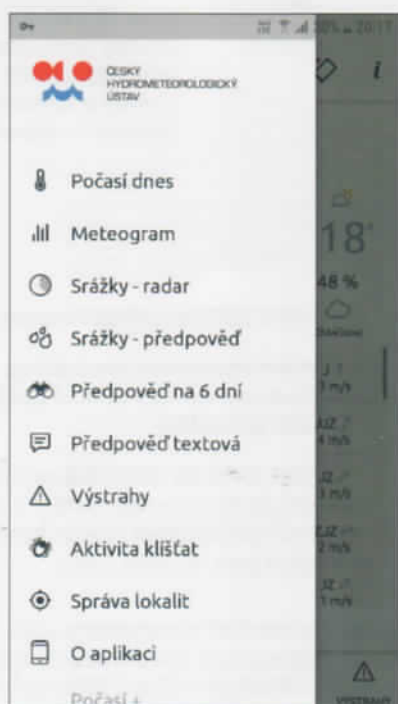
ČESKÝ HYDROMETEOROLOGICKÝ ÚSTAV

Počasí dnes

Meteogram

Srážky - radar

Srážky - předpověď

Předpověď na 6 dní

Předpověď textová

Výstrahy

Aktivita klíšťat

Správa lokalit

O aplikaci

Počasí +

18°

48 %

J
1 m/s

JJZ
4 m/s

JZ
3 m/s

JJZ
2 m/s

JZ
1 m/s

VÝSTRAHY

20:17